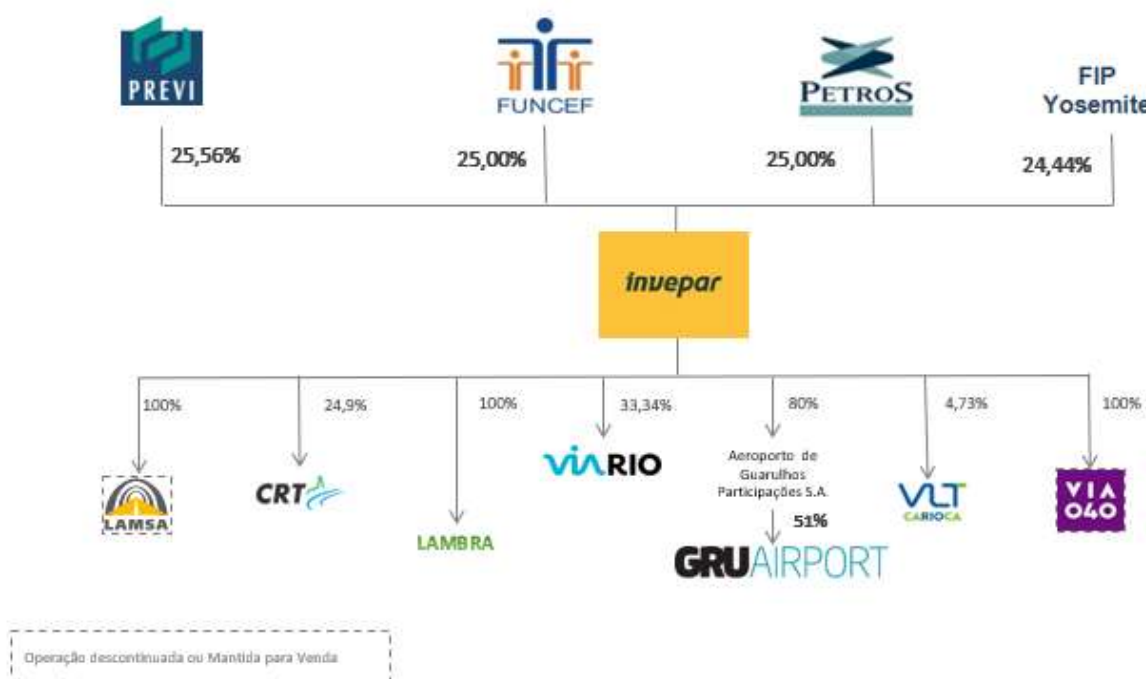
PREVI

FUNCEF

PETROS

FIP Yosemite

25,56%

25,00%

25,00%

24,44%

invepar

100%

24,9%

100%

33,34%

80%

4,73%

100%

LAMSA

CRT

LAMBRA

VIARIO

Aeroporto de Guarulhos Participações S.A.

51%

GRUAIRPORT

VLT CARIOCA

VIA 040

Operação descontinuada ou Mantida para Venda